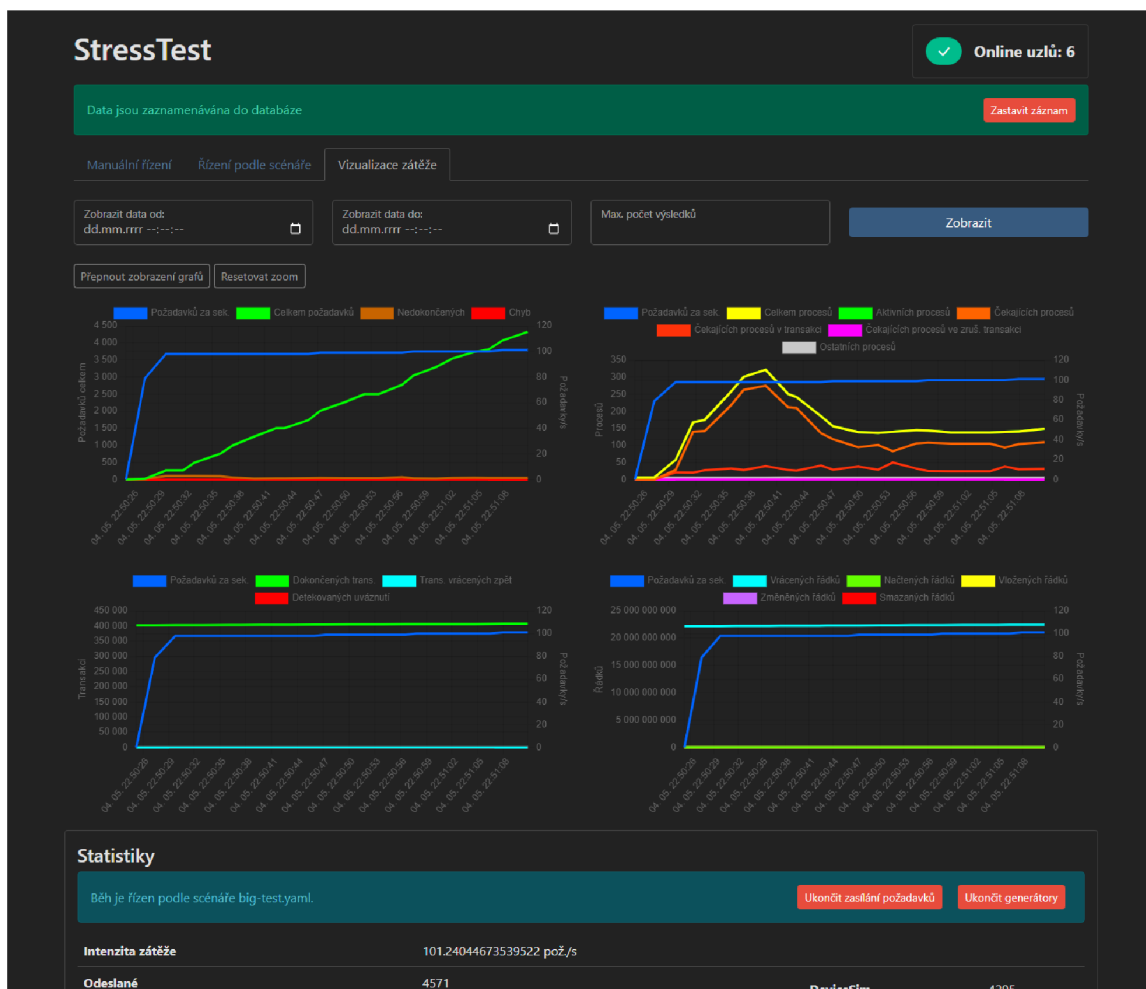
StressTest

Online uzlů: 6

Data jsou zaznamenávána do databáze

Zastavit záznam

Manuální řízení | Řízení podle scénáře | Vizualizace zátěže

Zobrazit data od:
dd.mm.rrrr --:--:--

Zobrazit data do:
dd.mm.rrrr --:--:--

Max. počet výsledků

Zobrazit

Přepnout zobrazení grafů | Resetovat zoom

Požadavků za sek. | Celkem požadavků | Nedokončených | Chyb

Požadavků celkem
4 500
4 000
3 500
3 000
2 500
2 000
1 500
1 000
500
0

Požadavky/s
120
100
80
60
40
20
0

04. 05. 22:50:26
04. 05. 22:50:29
04. 05. 22:50:32
04. 05. 22:50:35
04. 05. 22:50:38
04. 05. 22:50:41
04. 05. 22:50:44
04. 05. 22:50:47
04. 05. 22:50:50
04. 05. 22:50:53
04. 05. 22:50:56
04. 05. 22:50:59
04. 05. 22:51:02
04. 05. 22:51:05
04. 05. 22:51:08

Požadavků za sek. | Celkem procesů | Aktivních procesů | Čekajících procesů | Čekajících procesů v transakci | Čekajících procesů ve zruš. transakci | Ostatních procesů

Procesů
350
300
250
200
150
100
50
0

Požadavky/s
120
100
80
60
40
20
0

04. 05. 22:50:26
04. 05. 22:50:29
04. 05. 22:50:32
04. 05. 22:50:35
04. 05. 22:50:38
04. 05. 22:50:41
04. 05. 22:50:44
04. 05. 22:50:47
04. 05. 22:50:50
04. 05. 22:50:53
04. 05. 22:50:56
04. 05. 22:50:59
04. 05. 22:51:02
04. 05. 22:51:05
04. 05. 22:51:08

Požadavků za sek. | Dokončených trans. | Trans. vrácených zpět | Detekovaných uváznutí

Transakcí
450 000
400 000
350 000
300 000
250 000
200 000
150 000
100 000
50 000
0

Požadavky/s
120
100
80
60
40
20
0

04. 05. 22:50:26
04. 05. 22:50:29
04. 05. 22:50:32
04. 05. 22:50:35
04. 05. 22:50:38
04. 05. 22:50:41
04. 05. 22:50:44
04. 05. 22:50:47
04. 05. 22:50:50
04. 05. 22:50:53
04. 05. 22:50:56
04. 05. 22:50:59
04. 05. 22:51:02
04. 05. 22:51:05
04. 05. 22:51:08

Požadavků za sek. | Vrácených řádků | Načtených řádků | Vložených řádků | Změněných řádků | Smazaných řádků

Řádků
25 000 000 000
20 000 000 000
15 000 000 000
10 000 000 000
5 000 000 000
0

Požadavky/s
120
100
80
60
40
20
0

04. 05. 22:50:26
04. 05. 22:50:29
04. 05. 22:50:32
04. 05. 22:50:35
04. 05. 22:50:38
04. 05. 22:50:41
04. 05. 22:50:44
04. 05. 22:50:47
04. 05. 22:50:50
04. 05. 22:50:53
04. 05. 22:50:56
04. 05. 22:50:59
04. 05. 22:51:02
04. 05. 22:51:05
04. 05. 22:51:08

Statistiky

Běh je řízen podle scénáře big-test.yaml.

Ukončit zasílání požadavků | Ukončit generátory

Intenzita zátěže 101.24044673539522 pož./s

Odeslané 4571

DevicrSim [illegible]